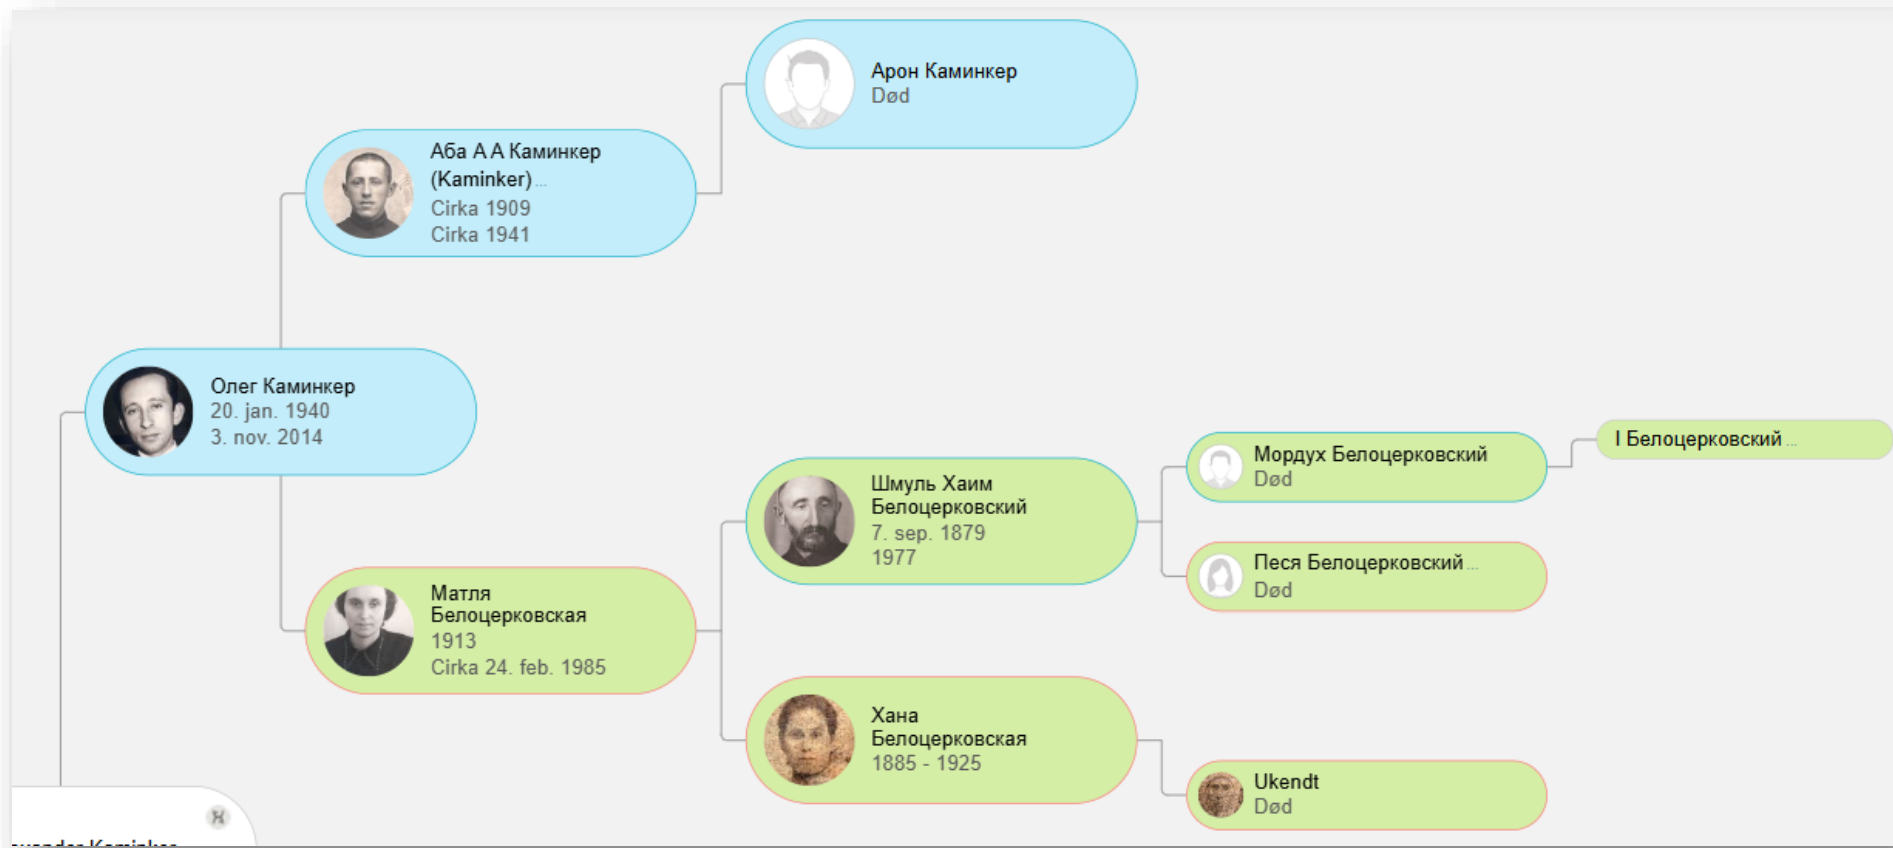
Арон Каминкер
Død

Аба А А Каминкер (Kaminker) ...
Cirka 1909
Cirka 1941

Олег Каминкер
20. jan. 1940
3. nov. 2014

I Белоцерковский ...

Мордух Белоцерковский
Død

Шмуль Хаим Белоцерковский
7. sep. 1879
1977

Песя Белоцерковский ...
Død

Матля Белоцерковская
1913
Cirka 24. feb. 1985

Хана Белоцерковская
1885 - 1925

Ukendt
Død

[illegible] Kaminker